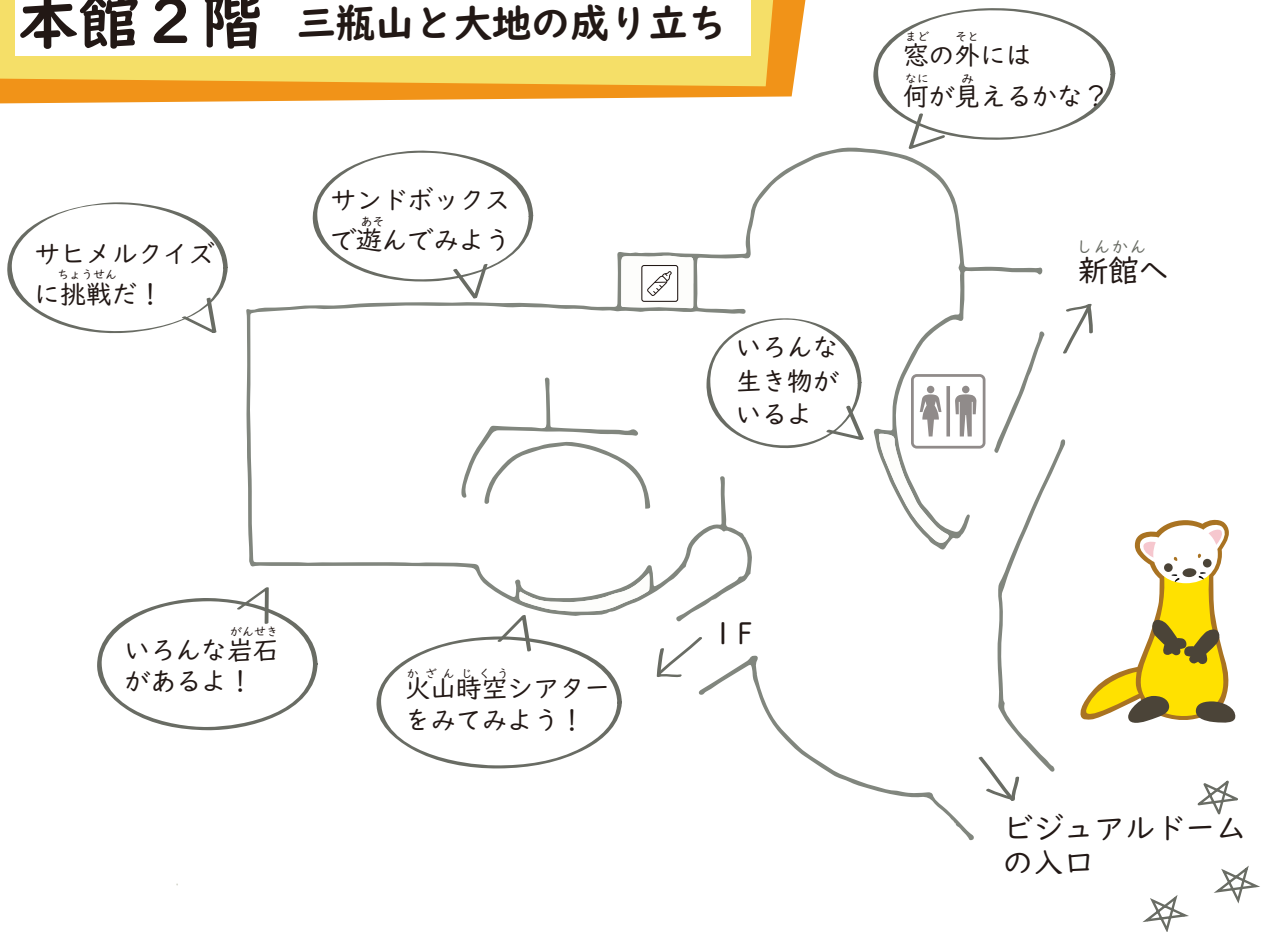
本館２階　三瓶山と大地の成り立ち

まど　そと
窓の外には
なに　み
何が見えるかな？

サンドボックス
あそ
で遊んでみよう

サヒメルクイズ
ちょうせん
に挑戦だ！

しんかん
新館へ

いろんな
生き物が
いるよ

ＩＦ

がんせき
いろんな岩石
があるよ！

か ざん じ くう
火山時空シアター
をみてみよう！

ビジュアルドーム
の入口